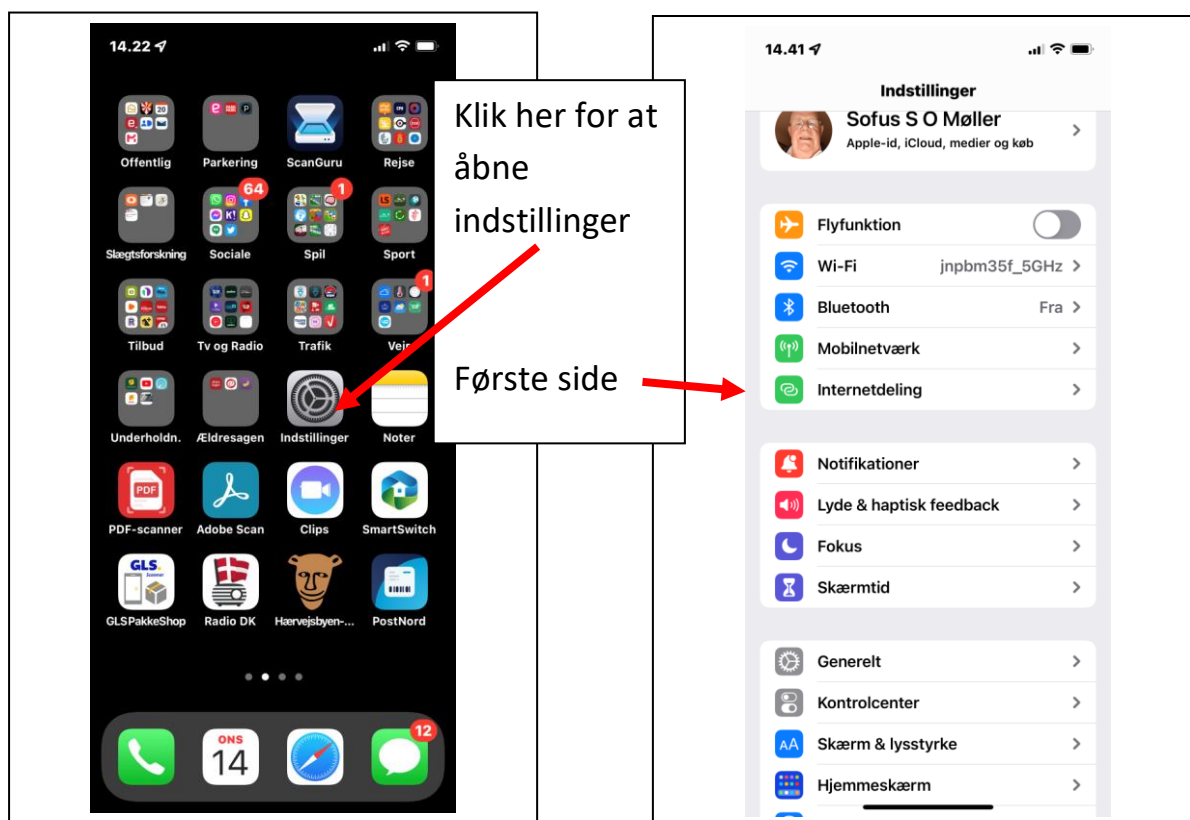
14.22

Offentlig
Parkering
ScanGuru
Rejse
64
1
Slægtsforskning
Sociale
Spil
Sport
1
Tilbud
Tv og Radio
Trafik
Vejr
Underholdn.
Ældresagen
Indstillinger
Noter
PDF-scanner
Adobe Scan
Clips
SmartSwitch
GLSPakkeShop
Radio DK
Hærvejsbyen-...
PostNord
ONS
14
12

Klik her for at åbne indstillinger

Første side

14.41

Indstillinger

Sofus S O Møller
Apple-id, iCloud, medier og køb

Flyfunktion
Wi-Fi jnpbm35f_5GHz
Bluetooth Fra
Mobilnetværk
Internetdeling

Notifikationer
Lyde & haptisk feedback
Fokus
Skærmtid

Generelt
Kontrolcenter
Skærm & lysstyrke
Hjemmeskærm